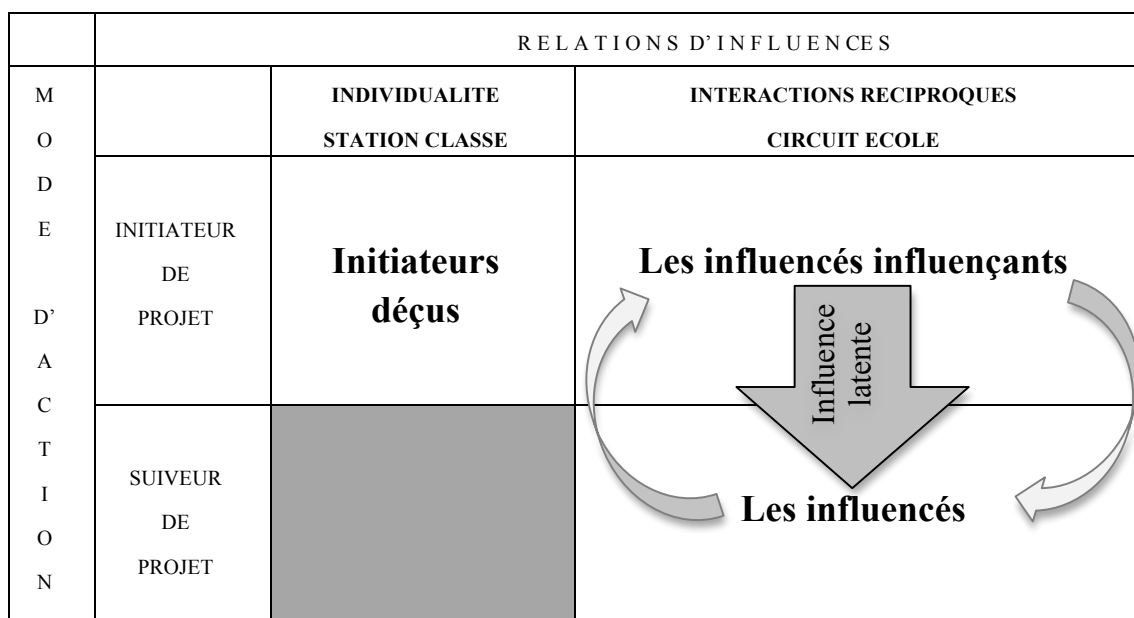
| | RELATIONS D'INFLUENCES | | |
|---|---|---|---|
| MODE D'ACTION | | **INDIVIDUALITE STATION CLASSE** | **INTERACTIONS RECIPROQUES CIRCUIT ECOLE** |
| | INITIATEUR DE PROJET | **Initiateurs déçus** | **Les influencés influençants** |
| | SUIVEUR DE PROJET | | **Les influencés** |

Influence latente